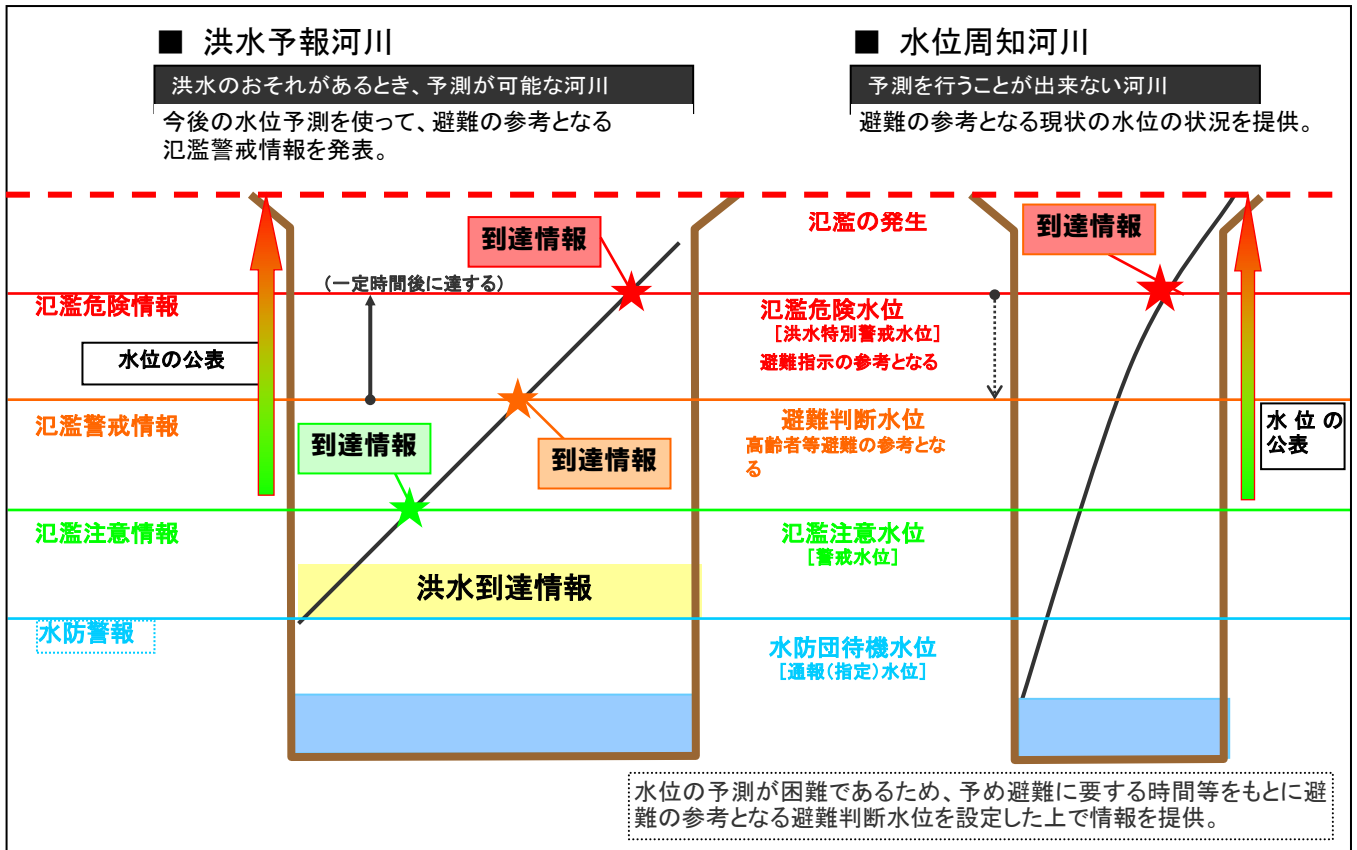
■ 洪水予報河川

洪水のおそれがあるとき、予測が可能な河川

今後の水位予測を使って、避難の参考となる氾濫警戒情報を発表。

■ 水位周知河川

予測を行うことが出来ない河川

避難の参考となる現状の水位の状況を提供。

到達情報

到達情報

氾濫の発生

（一定時間後に達する）

氾濫危険情報

氾濫危険水位
［洪水特別警戒水位］
避難指示の参考となる

水位の公表

氾濫警戒情報

避難判断水位
高齢者等避難の参考となる

到達情報

到達情報

水位の公表

氾濫注意情報

氾濫注意水位
［警戒水位］

洪水到達情報

水防警報

水防団待機水位
［通報（指定）水位］

水位の予測が困難であるため、予め避難に要する時間等をもとに避難の参考となる避難判断水位を設定した上で情報を提供。